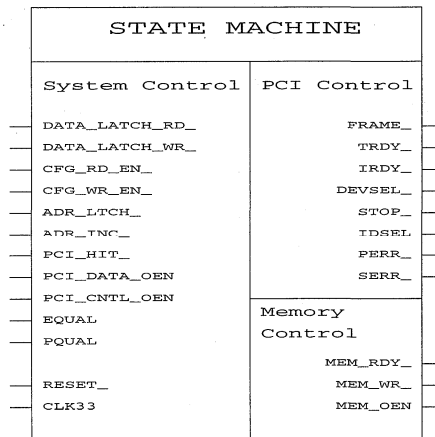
STATE MACHINE

System Control

DATA_LATCH_RD_
DATA_LATCH_WR_
CFG_RD_EN_
CFG_WR_EN_
ADR_LTCH_
ADR_INC_
PCI_HIT_
PCI_DATA_OEN
PCI_CNTL_OEN
EQUAL
PQUAL

RESET_
CLK33

PCI Control

FRAME_
TRDY_
IRDY_
DEVSEL_
STOP_
IDSEL
PERR_
SERR_

Memory Control

MEM_RDY_
MEM_WR_
MEM_OEN